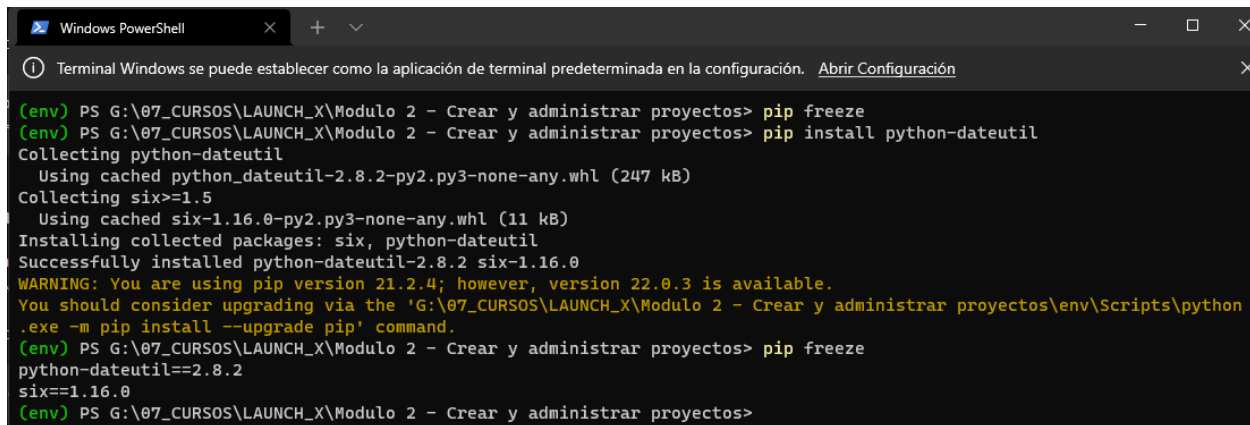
Windows PowerShell

Terminal Windows se puede establecer como la aplicación de terminal predeterminada en la configuración. Abrir Configuración

(env) PS G:\07_CURSOS\LAUNCH_X\Modulo 2 - Crear y administrar proyectos> pip freeze
(env) PS G:\07_CURSOS\LAUNCH_X\Modulo 2 - Crear y administrar proyectos> pip install python-dateutil
Collecting python-dateutil
  Using cached python_dateutil-2.8.2-py2.py3-none-any.whl (247 kB)
Collecting six>=1.5
  Using cached six-1.16.0-py2.py3-none-any.whl (11 kB)
Installing collected packages: six, python-dateutil
Successfully installed python-dateutil-2.8.2 six-1.16.0
WARNING: You are using pip version 21.2.4; however, version 22.0.3 is available.
You should consider upgrading via the 'G:\07_CURSOS\LAUNCH_X\Modulo 2 - Crear y administrar proyectos\env\Scripts\python.exe -m pip install --upgrade pip' command.
(env) PS G:\07_CURSOS\LAUNCH_X\Modulo 2 - Crear y administrar proyectos> pip freeze
python-dateutil==2.8.2
six==1.16.0
(env) PS G:\07_CURSOS\LAUNCH_X\Modulo 2 - Crear y administrar proyectos>